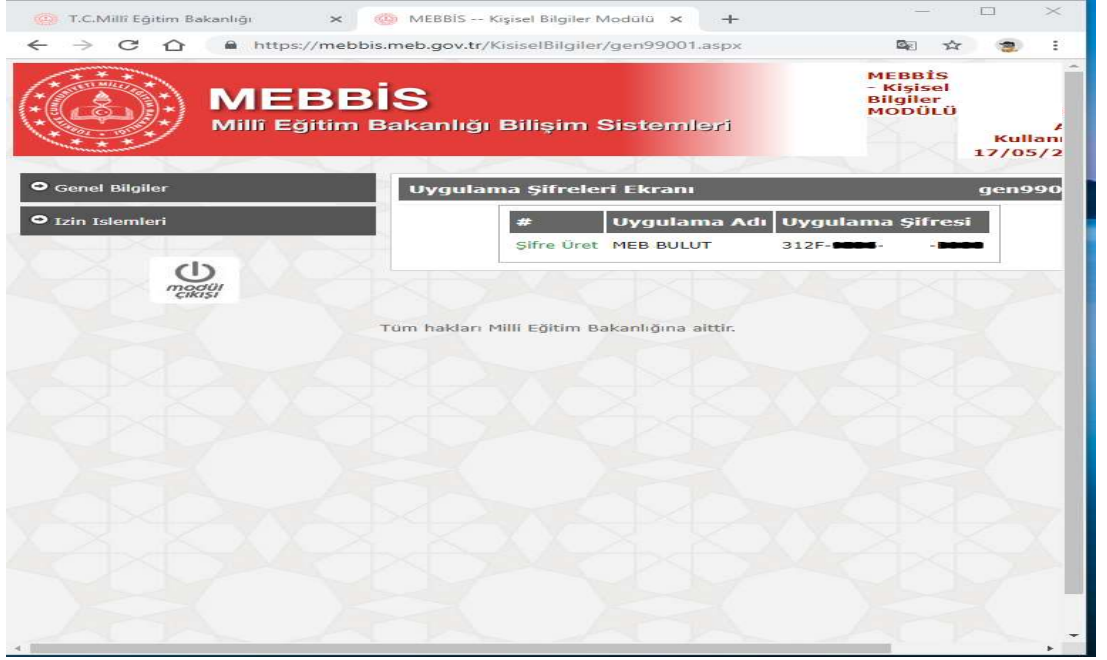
T.C.Millî Eğitim Bakanlığı ×
MEBBİS -- Kişisel Bilgiler Modülü ×
https://mebbis.meb.gov.tr/KisiselBilgiler/gen99001.aspx

MEBBİS
Millî Eğitim Bakanlığı Bilişim Sistemleri

MEBBİS - Kişisel Bilgiler MODÜLÜ

Kullan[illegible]
17/05/2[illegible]

Genel Bilgiler
Izin Islemleri

modül çıkışı

Uygulama Şifreleri Ekranı
gen990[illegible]

| # | Uygulama Adı | Uygulama Şifresi |
|---|---|---|
| Şifre Üret | MEB BULUT | 312F-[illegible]-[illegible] |

Tüm hakları Milli Eğitim Bakanlığına aittir.